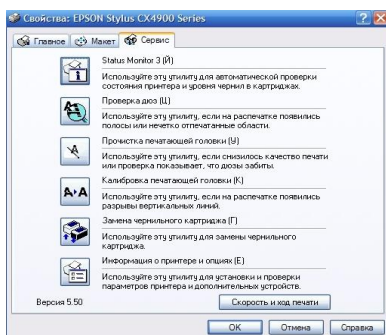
Свойства: EPSON Stylus CX4900 Series

Главное | Макет | Сервис

Status Monitor 3 (Й)

Используйте эту утилиту для автоматической проверки состояния принтера и уровня чернил в картриджах.

Проверка дюз (Ц)

Используйте эту утилиту, если на распечатке появились полосы или нечетко отпечатанные области.

Прочистка печатающей головки (У)

Используйте эту утилиту, если снизилось качество печати или проверка показывает, что дюзы забиты.

Калибровка печатающей головки (К)

Используйте эту утилиту, если на распечатке появились разрывы вертикальных линий.

Замена чернильного картриджа (Г)

Используйте эту утилиту для замены чернильного картриджа.

Информация о принтере и опциях (Е)

Используйте эту утилиту для установки и проверки параметров принтера и дополнительных устройств.

Версия 5.50

Скорость и ход печати

OK | Отмена | Справка